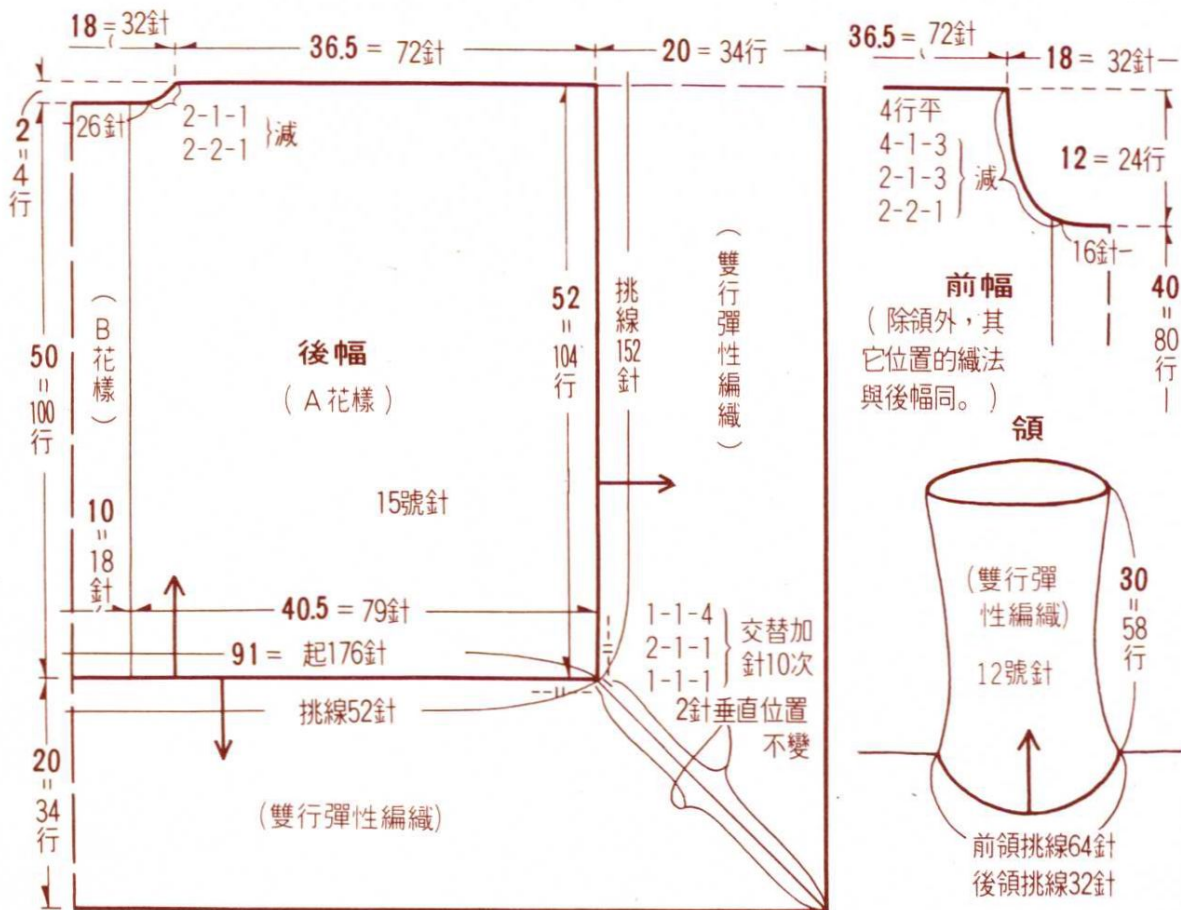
18 = 32針
36.5 = 72針
20 = 34行
2 = 4行
26針
2-1-1
2-2-1
減
(B花樣)
50 = 100行
後幅
(A花樣)
52 = 104行
挑線152針
(雙行彈性編織)
15號針
10 = 18針
40.5 = 79針
91 = 起176針
1-1-4
2-1-1
1-1-1
交替加針10次
挑線52針
2針垂直位置不變
20 = 34行
(雙行彈性編織)

36.5 = 72針
18 = 32針
4行平
4-1-3
2-1-3
2-2-1
減
12 = 24行
16針
前幅
(除領外，其它位置的織法與後幅同。)
40 = 80行
領
(雙行彈性編織)
12號針
30 = 58行
前領挑線64針
後領挑線32針